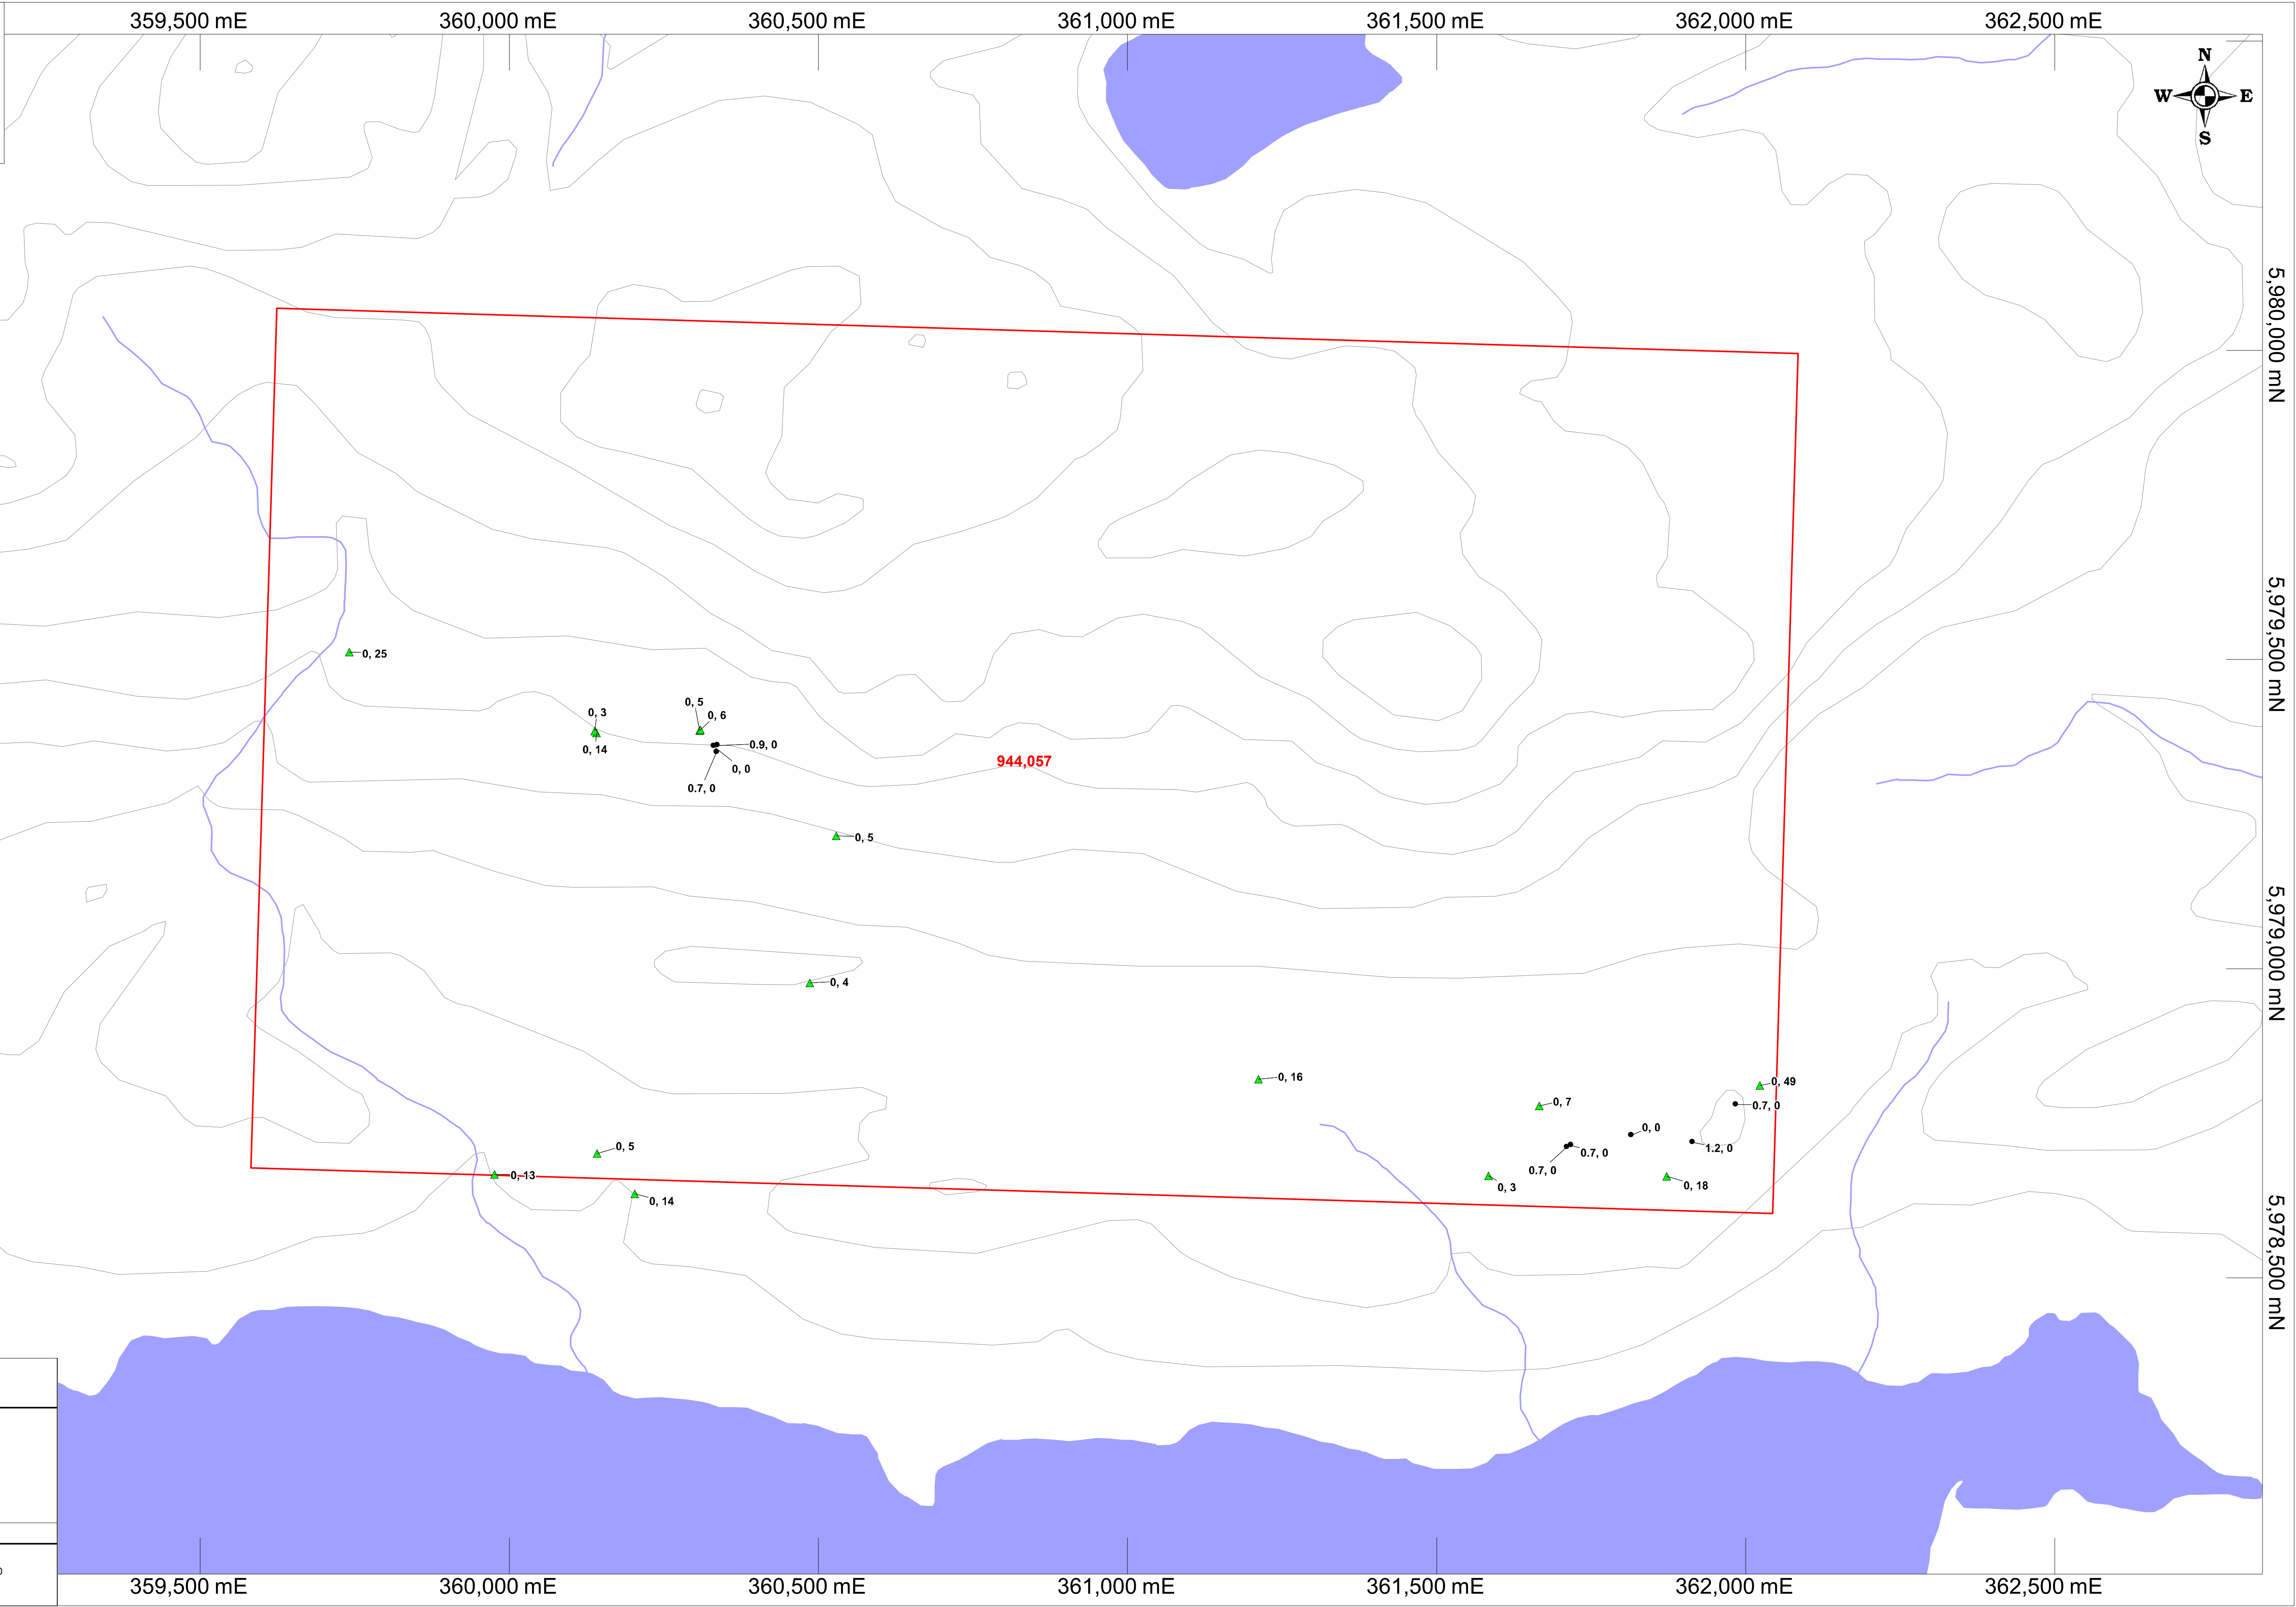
359,500 mE 360,000 mE 360,500 mE 361,000 mE 361,500 mE 362,000 mE 362,500 mE

N
W E
S

5,980,000 mN
5,979,500 mN
5,979,000 mN
5,978,500 mN

0, 25
0, 3
0, 14
0, 5
0, 6
0.9, 0
0, 0
0.7, 0
944,057
0, 5
0, 4
0, 16
0, 49
0, 7
0.7, 0
0, 0
0.7, 0
0.7, 0
1.2, 0
0, 3
0, 18
0, 5
0, 13
0, 14

359,500 mE 360,000 mE 360,500 mE 361,000 mE 361,500 mE 362,000 mE 362,500 mE